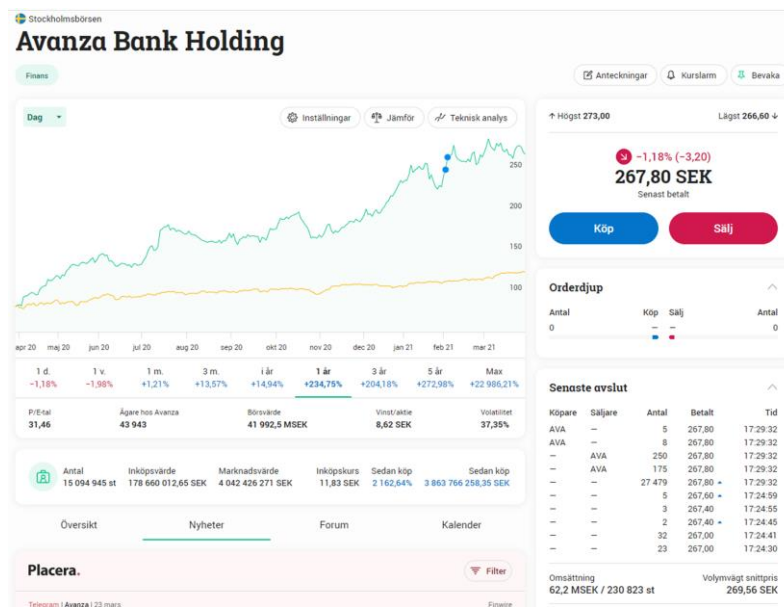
Stockholmsbörsen

Avanza Bank Holding

Finans

Anteckningar | Kurslarm | Bevaka

Dag | Inställningar | Jämför | Teknisk analys

250
200
150
100

apr 20 | maj 20 | jun 20 | jul 20 | aug 20 | sep 20 | okt 20 | nov 20 | dec 20 | jan 21 | feb 21 | mar 21

| 1 d. | 1 v. | 1 m. | 3 m. | i år | 1 år | 3 år | 5 år | Max |
|---|---|---|---|---|---|---|---|---|
| -1,18% | -1,98% | +1,21% | +13,57% | +14,94% | +234,75% | +204,18% | +272,98% | +22 986,21% |

| P/E-tal | Ägare hos Avanza | Börsvärde | Vinst/aktie | Volatilitet |
|---|---|---|---|---|
| 31,46 | 43 943 | 41 992,5 MSEK | 8,62 SEK | 37,35% |

| Antal | Inköpsvärde | Marknadsvärde | Inköpskurs | Sedan köp | Sedan köp |
|---|---|---|---|---|---|
| 15 094 945 st | 178 660 012,65 SEK | 4 042 426 271 SEK | 11,83 SEK | 2 162,64% | 3 863 766 258,35 SEK |

Översikt | Nyheter | Forum | Kalender

Placera.

Filter

Telegram | Avanza | 23 mars

Finwire

↑ Högst 273,00

Lägst 266,60 ↓

-1,18% (-3,20)

267,80 SEK

Senast betalt

Köp

Sälj

Orderdjup

| Antal | Köp | Sälj | Antal |
|---|---|---|---|
| 0 | – | – | 0 |

Senaste avslut

| Köpare | Säljare | Antal | Betalt | Tid |
|---|---|---|---|---|
| AVA | – | 5 | 267,80 | 17:29:32 |
| AVA | – | 8 | 267,80 | 17:29:32 |
| – | AVA | 250 | 267,80 | 17:29:32 |
| – | AVA | 175 | 267,80 | 17:29:32 |
| – | – | 27 479 | 267,80 | 17:29:32 |
| – | – | 5 | 267,60 | 17:24:59 |
| – | – | 3 | 267,40 | 17:24:55 |
| – | – | 2 | 267,40 | 17:24:45 |
| – | – | 32 | 267,00 | 17:24:41 |
| – | – | 23 | 267,00 | 17:24:30 |

Omsättning
62,2 MSEK / 230 823 st

Volymvägt snittpris
269,56 SEK